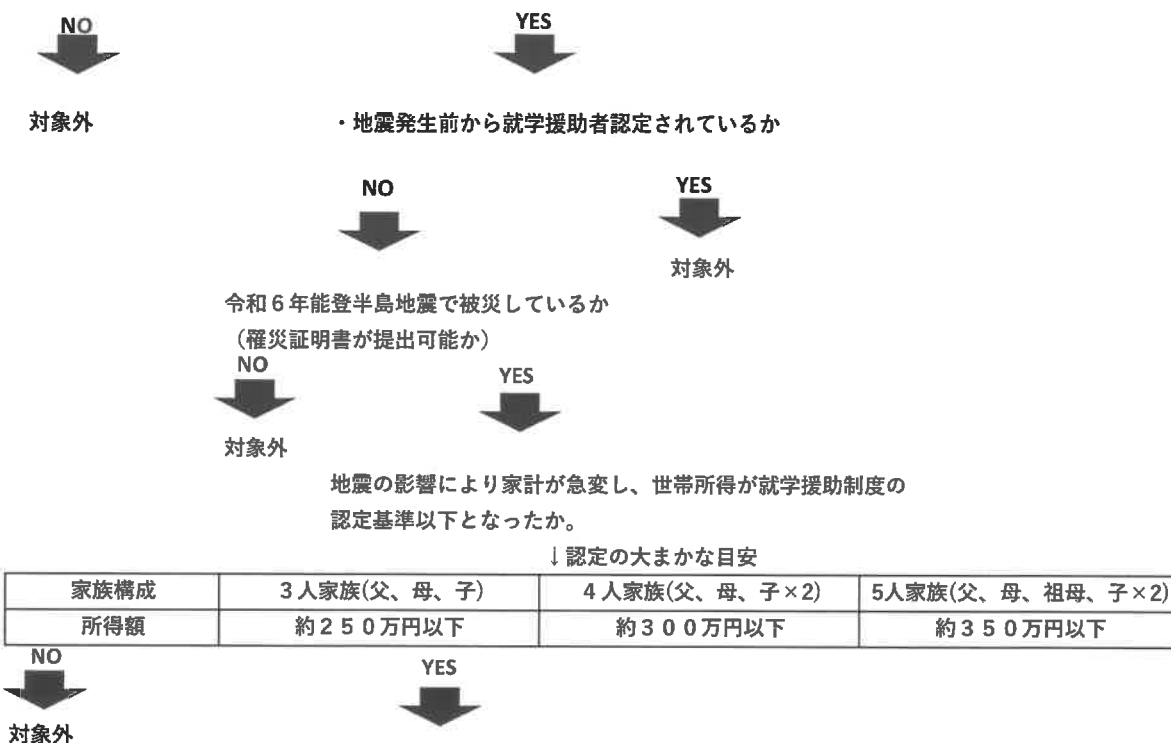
NO

YES

対象外

・地震発生前から就学援助者認定されているか

NO

YES

対象外

令和６年能登半島地震で被災しているか
（罹災証明書が提出可能か）

NO

YES

対象外

地震の影響により家計が急変し、世帯所得が就学援助制度の認定基準以下となったか。

↓認定の大まかな目安

| 家族構成 | ３人家族(父、母、子) | ４人家族(父、母、子×2) | 5人家族(父、母、祖母、子×2) |
|---|---|---|---|
| 所得額 | 約２５０万円以下 | 約３００万円以下 | 約３５０万円以下 |

NO

YES

対象外